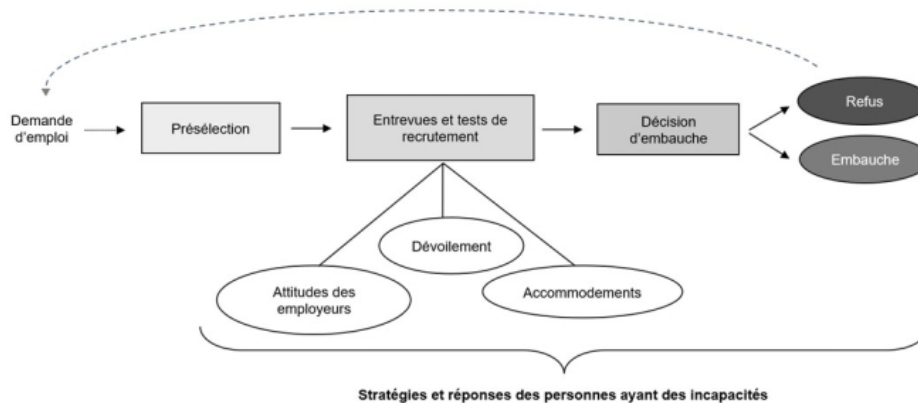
Demande d'emploi

Présélection

Entrevues et tests de recrutement

Décision d'embauche

Refus

Embauche

Dévoilement

Attitudes des employeurs

Accommodements

Stratégies et réponses des personnes ayant des incapacités